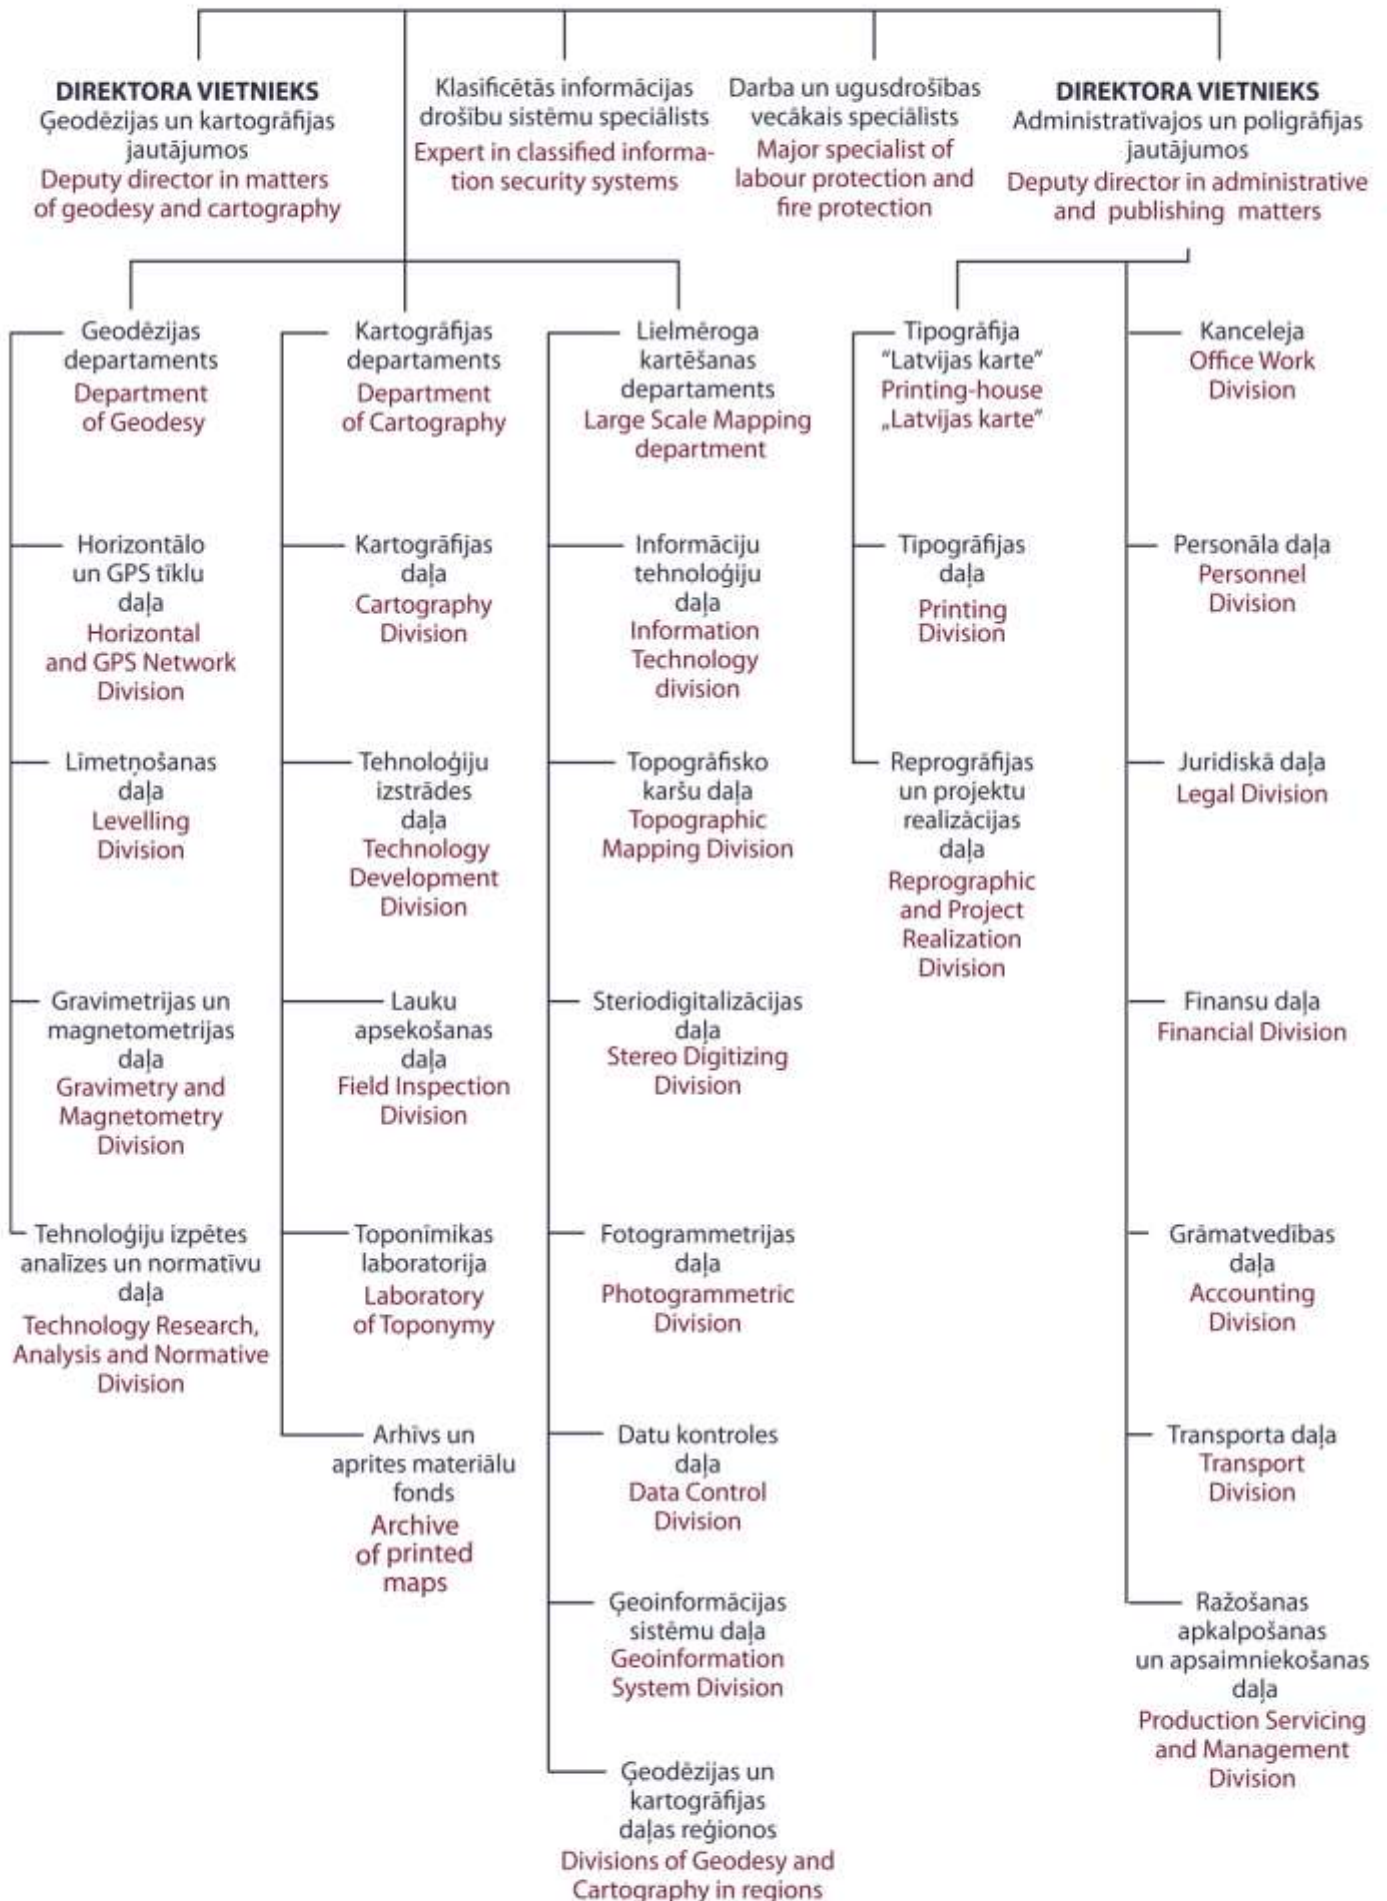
DIREKTORA VIETNIEKS
Ģeodēzijas un kartogrāfijas jautājumos
Deputy director in matters of geodesy and cartography

Klasificētās informācijas drošību sistēmu speciālists
Expert in classified information security systems

Darba un ugusdrošības vecākais speciālists
Major specialist of labour protection and fire protection

DIREKTORA VIETNIEKS
Administratīvajos un poligrāfijas jautājumos
Deputy director in administrative and publishing matters

Ģeodēzijas departaments
Department of Geodesy

Horizontālo un GPS tīklu daļa
Horizontal and GPS Network Division

Līmetņošanas daļa
Levelling Division

Gravimetrijas un magnetometrijas daļa
Gravimetry and Magnetometry Division

Tehnoloģiju izpētes analīzes un normatīvu daļa
Technology Research, Analysis and Normative Division

Kartogrāfijas departaments
Department of Cartography

Kartogrāfijas daļa
Cartography Division

Tehnoloģiju izstrādes daļa
Technology Development Division

Lauku apsekošanas daļa
Field Inspection Division

Toponīmikas laboratorija
Laboratory of Toponymy

Arhīvs un aprites materiālu fonds
Archive of printed maps

Lielmēroga kartēšanas departaments
Large Scale Mapping department

Informāciju tehnoloģiju daļa
Information Technology division

Topogrāfisko karšu daļa
Topographic Mapping Division

Steriodigitalizācijas daļa
Stereo Digitizing Division

Fotogrammetrijas daļa
Photogrammetric Division

Datu kontroles daļa
Data Control Division

Ģeoinformācijas sistēmu daļa
Geoinformation System Division

Ģeodēzijas un kartogrāfijas daļas reģionos
Divisions of Geodesy and Cartography in regions

Tipogrāfija "Latvijas karte"
Printing-house „Latvijas karte"

Tipogrāfijas daļa
Printing Division

Reprogrāfijas un projektu realizācijas daļa
Reprographic and Project Realization Division

Kanceleja
Office Work Division

Personāla daļa
Personnel Division

Juridiskā daļa
Legal Division

Finansu daļa
Financial Division

Grāmatvedības daļa
Accounting Division

Transporta daļa
Transport Division

Ražošanas apkalpošanas un apsaimniekošanas daļa
Production Servicing and Management Division